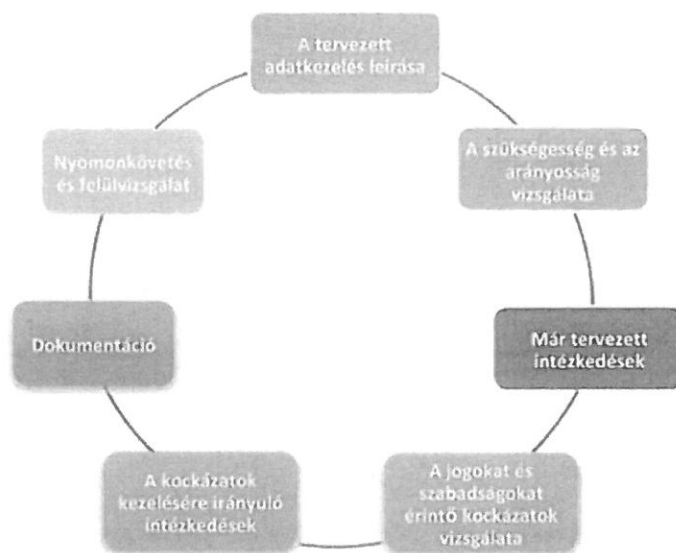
A tervezett adatkezelés leírása

A szükségesség és az arányosság vizsgálata

Már tervezett intézkedések

A jogokat és szabadságokat érintő kockázatok vizsgálata

A kockázatok kezelésére irányuló intézkedések

Dokumentáció

Nyomonkövetés és felülvizsgálat